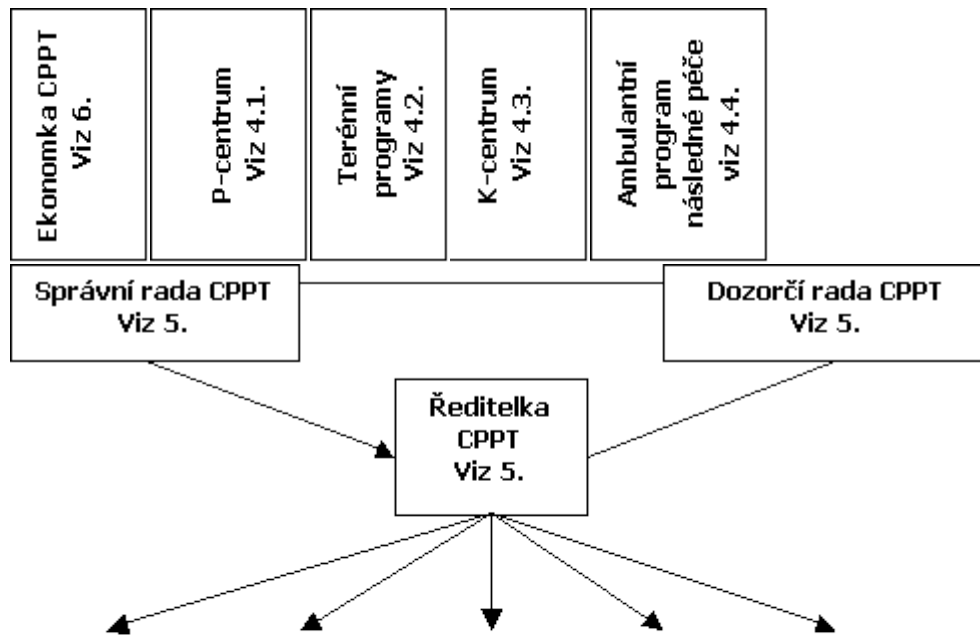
Ekonomka CPPT
Viz 6.

P-centrum
Viz 4.1.

Terénní programy
Viz 4.2.

K-centrum
Viz 4.3.

Ambulantní program následné péče
viz 4.4.

Správní rada CPPT
Viz 5.

Dozorčí rada CPPT
Viz 5.

Ředitelka CPPT
Viz 5.